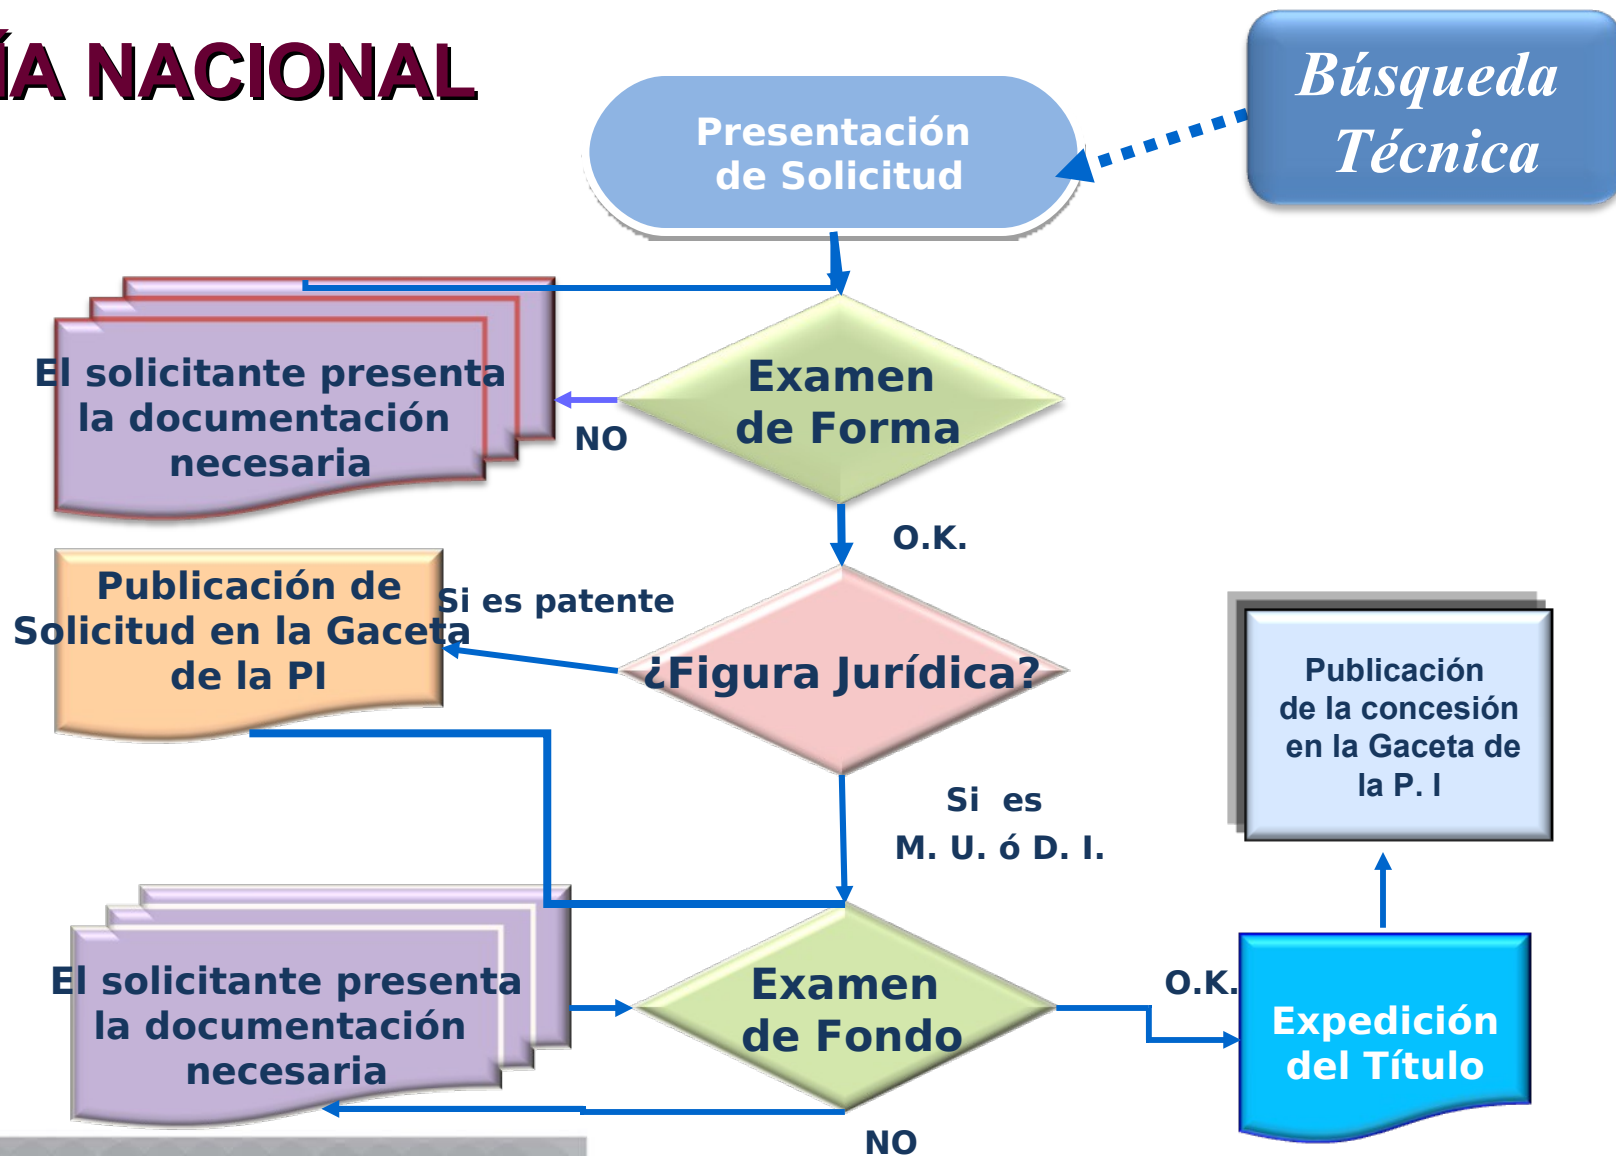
ÍA NACIONAL

Búsqueda Técnica

Presentación de Solicitud

El solicitante presenta la documentación necesaria

NO

Examen de Forma

O.K.

Publicación de Solicitud en la Gaceta de la PI

Si es patente

¿Figura Jurídica?

Si es M. U. ó D. I.

Publicación de la concesión en la Gaceta de la P. I

El solicitante presenta la documentación necesaria

Examen de Fondo

O.K.

Expedición del Título

NO